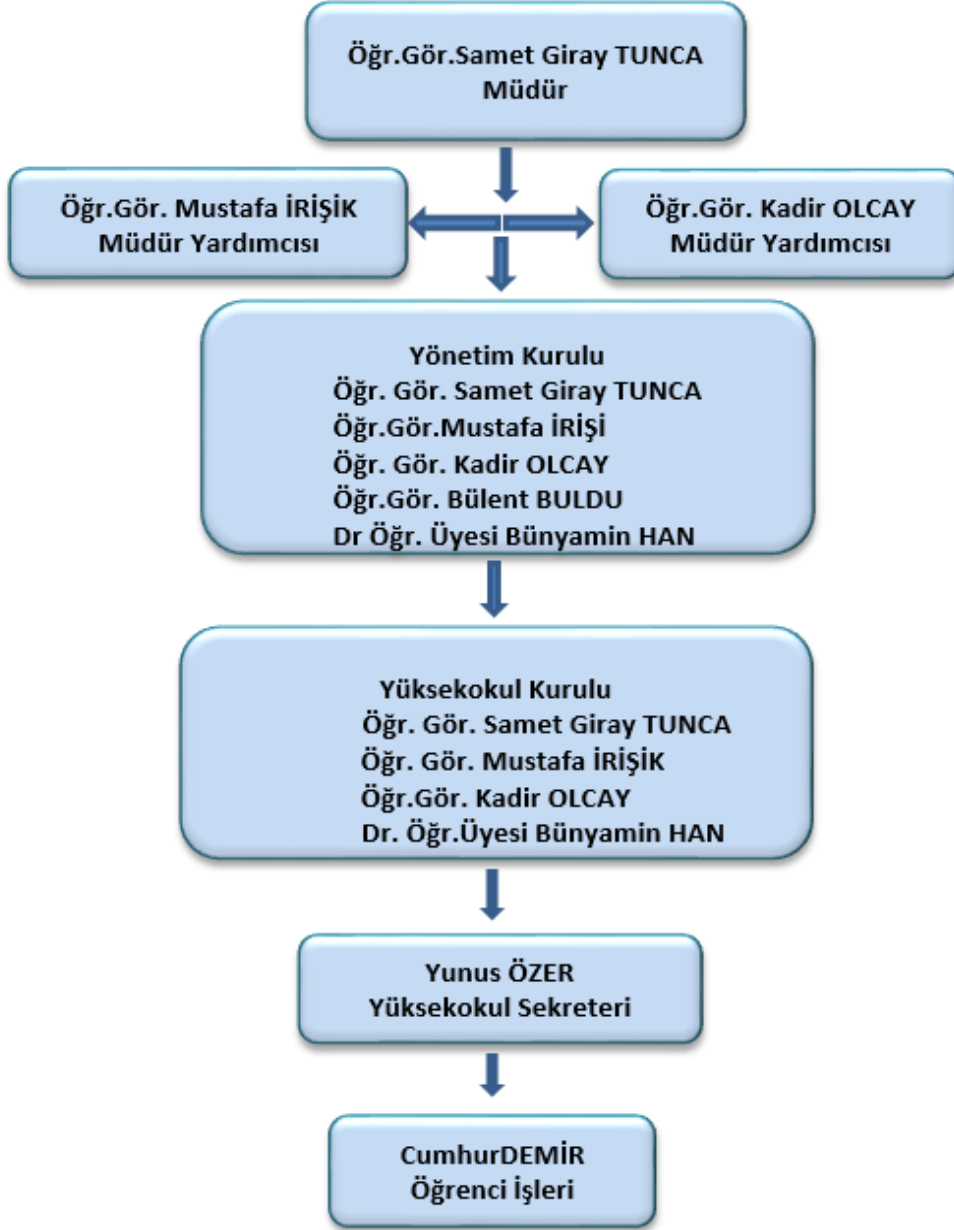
Öğr.Gör.Samet Giray TUNCA
Müdür

Öğr.Gör. Mustafa İRİŞİK
Müdür Yardımcısı

Öğr.Gör. Kadir OLCAY
Müdür Yardımcısı

Yönetim Kurulu
Öğr. Gör. Samet Giray TUNCA
Öğr.Gör.Mustafa İRİŞİ
Öğr. Gör. Kadir OLCAY
Öğr.Gör. Bülent BULDU
Dr Öğr. Üyesi Bünyamin HAN

Yüksekokul Kurulu
Öğr. Gör. Samet Giray TUNCA
Öğr. Gör. Mustafa İRİŞİK
Öğr.Gör. Kadir OLCAY
Dr. Öğr.Üyesi Bünyamin HAN

Yunus ÖZER
Yüksekokul Sekreteri

CumhurDEMİR
Öğrenci İşleri